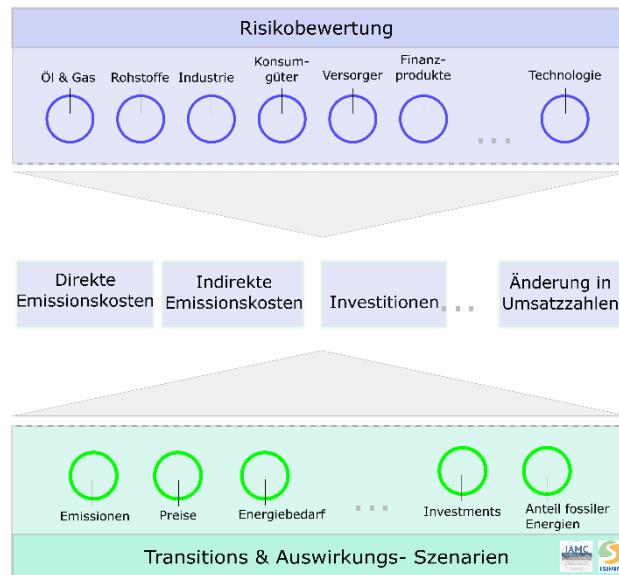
Risikobewertung

Öl & Gas
Rohstoffe
Industrie
Konsumgüter
Versorger
Finanzprodukte
...
Technologie

Direkte Emissionskosten
Indirekte Emissionskosten
Investitionen
...
Änderung in Umsatzzahlen

Emissionen
Preise
Energiebedarf
...
Investments
Anteil fossiler Energien

Transitions & Auswirkungs- Szenarien

IAMC
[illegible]